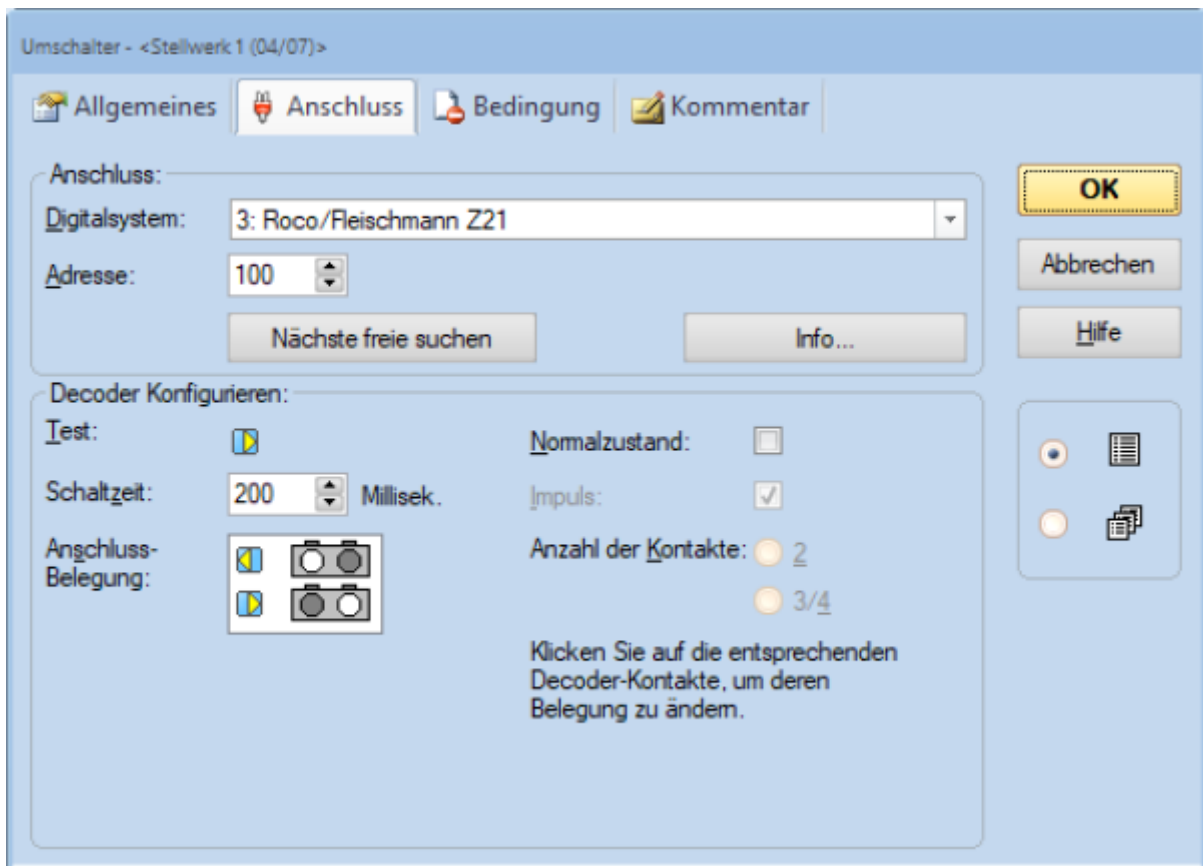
Umschalter - <Stellwerk 1 (04/07)>

Allgemeines | Anschluss | Bedingung | Kommentar

Anschluss:

Digitalsystem: 3: Roco/Fleischmann Z21

Adresse: 100

Nächste freie suchen

Info...

OK

Abbrechen

Hilfe

Decoder Konfigurieren:

Test:

Normalzustand:

Schaltzeit: 200 Millisek.

Impuls:

Anschluss-Belegung:

Anzahl der Kontakte: 2

3/4

Klicken Sie auf die entsprechenden Decoder-Kontakte, um deren Belegung zu ändern.